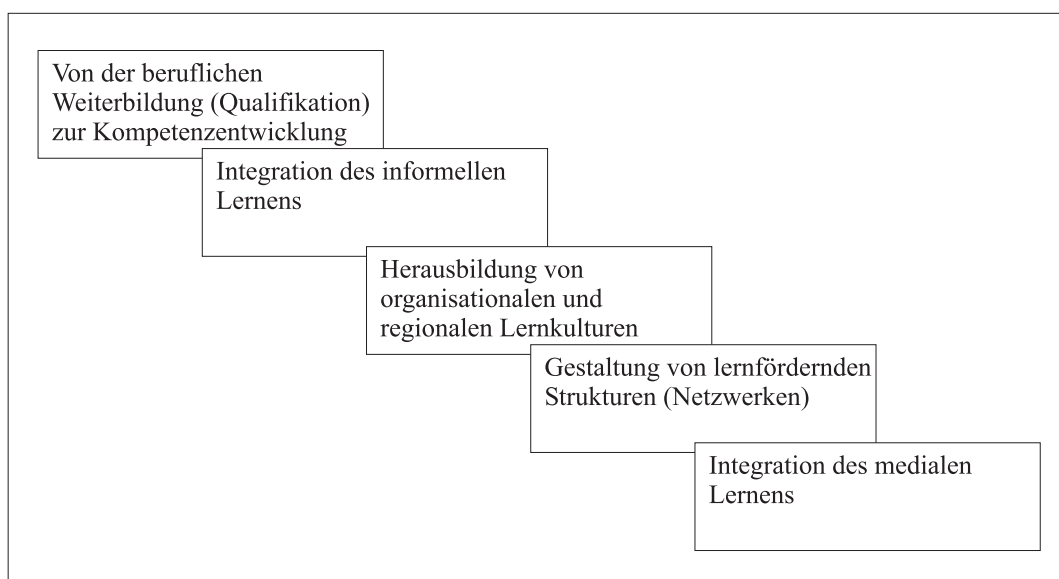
Von der beruflichen Weiterbildung (Qualifikation) zur Kompetenzentwicklung

Integration des informellen Lernens

Herausbildung von organisationalen und regionalen Lernkulturen

Gestaltung von lernfördernden Strukturen (Netzwerken)

Integration des medialen Lernens